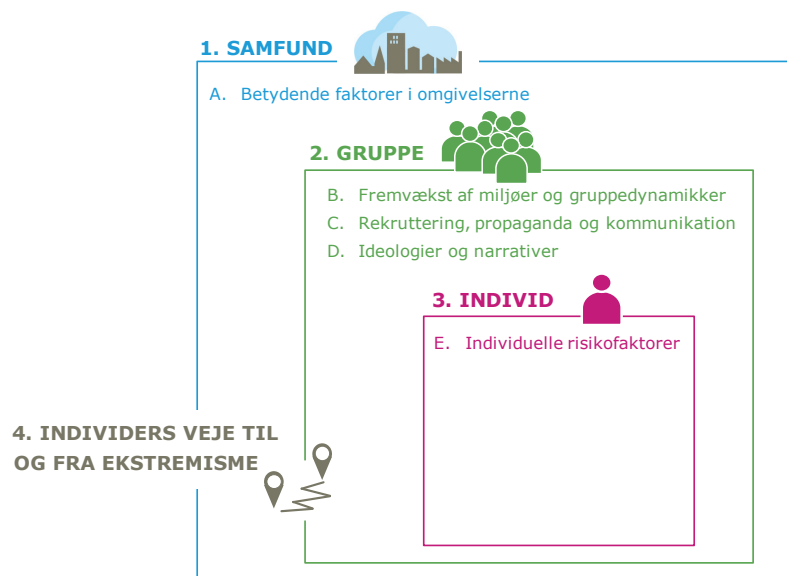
1. SAMFUND

A. Betydende faktorer i omgivelserne

2. GRUPPE

B. Fremvækst af miljøer og gruppedynamikker
C. Rekruttering, propaganda og kommunikation
D. Ideologier og narrativer

3. INDIVID

E. Individuelle risikofaktorer

4. INDIVIDERS VEJE TIL OG FRA EKSTREMISME